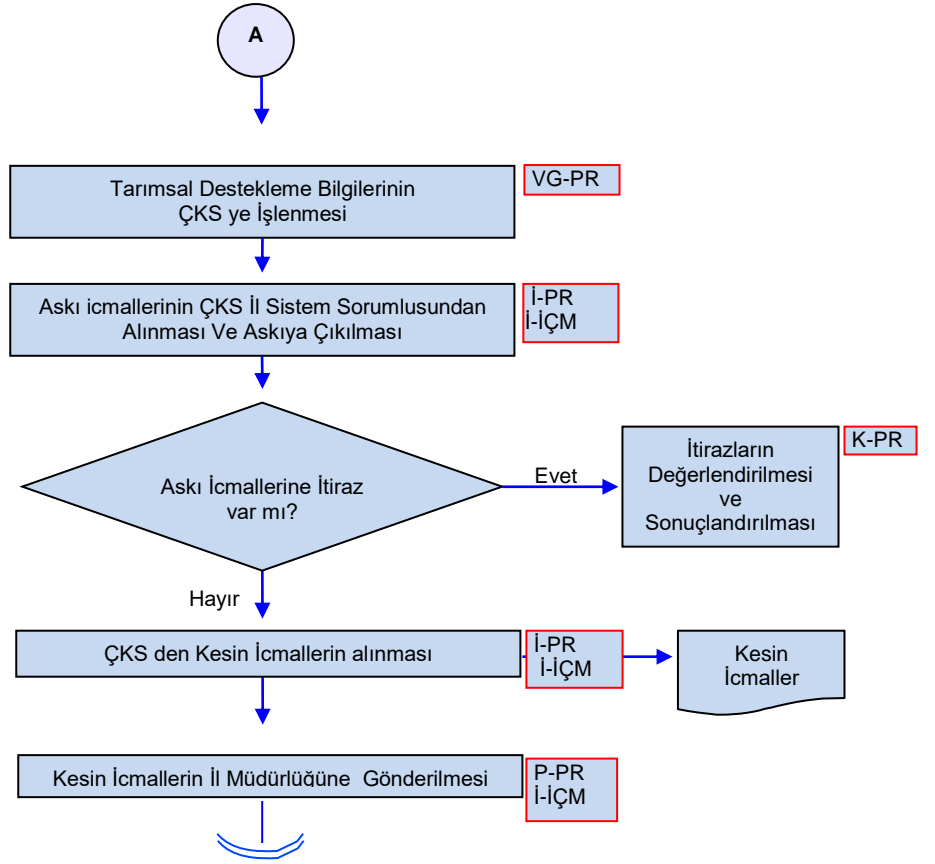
A

Tarımsal Destekleme Bilgilerinin ÇKS ye İşlenmesi

VG-PR

Askı icmallerinin ÇKS İl Sistem Sorumlusundan Alınması Ve Askıya Çıkılması

İ-PR
İ-İÇM

Askı İcmallerine İtiraz var mı?

Evet

İtirazların Değerlendirilmesi ve Sonuçlandırılması

K-PR

Hayır

ÇKS den Kesin İcmallerin alınması

İ-PR
İ-İÇM

Kesin İcmaller

Kesin İcmallerin İl Müdürlüğüne Gönderilmesi

P-PR
İ-İÇM